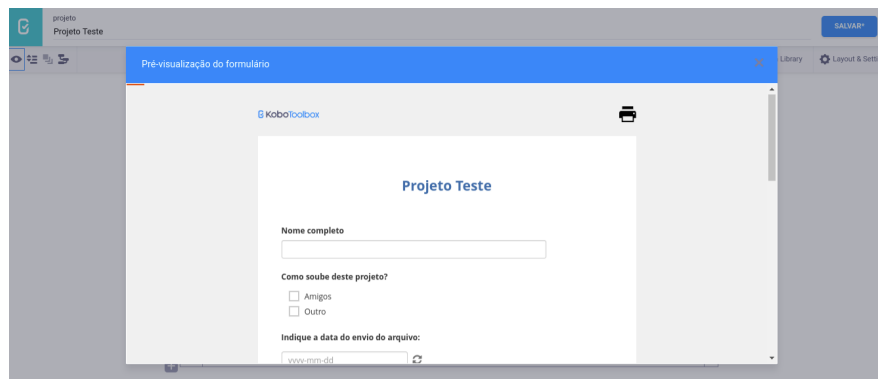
projeto
Projeto Teste

SALVAR*

Library

Layout & Setti

Pré-visualização do formulário

KoboToolbox

Projeto Teste

Nome completo

Como soube deste projeto?

Amigos

Outro

Indique a data do envio do arquivo:

yyyy-mm-dd